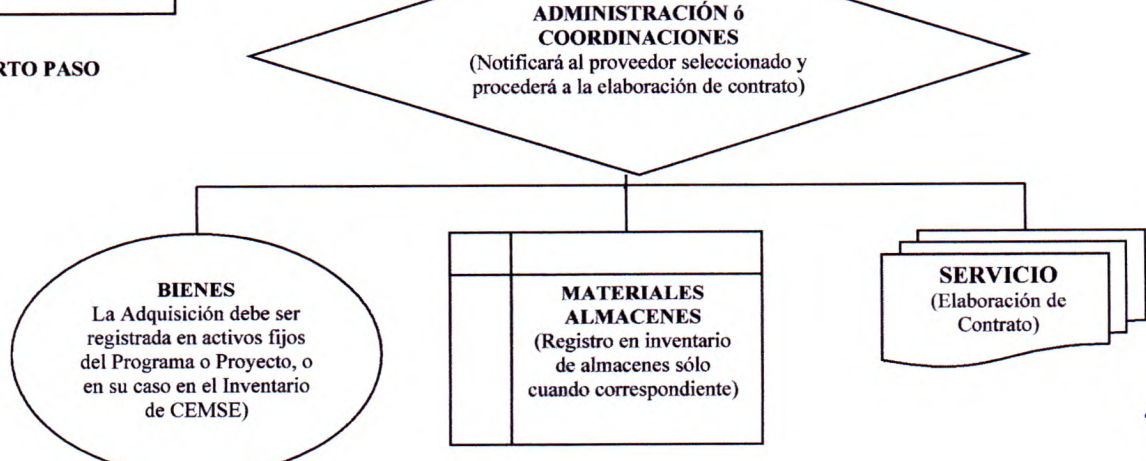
RTO PASO

ADMINISTRACIÓN ó COORDINACIONES
(Notificará al proveedor seleccionado y procederá a la elaboración de contrato)

BIENES
La Adquisición debe ser registrada en activos fijos del Programa o Proyecto, o en su caso en el Inventario de CEMSE)

MATERIALES ALMACENES
(Registro en inventario de almacenes sólo cuando correspondiente)

SERVICIO
(Elaboración de Contrato)